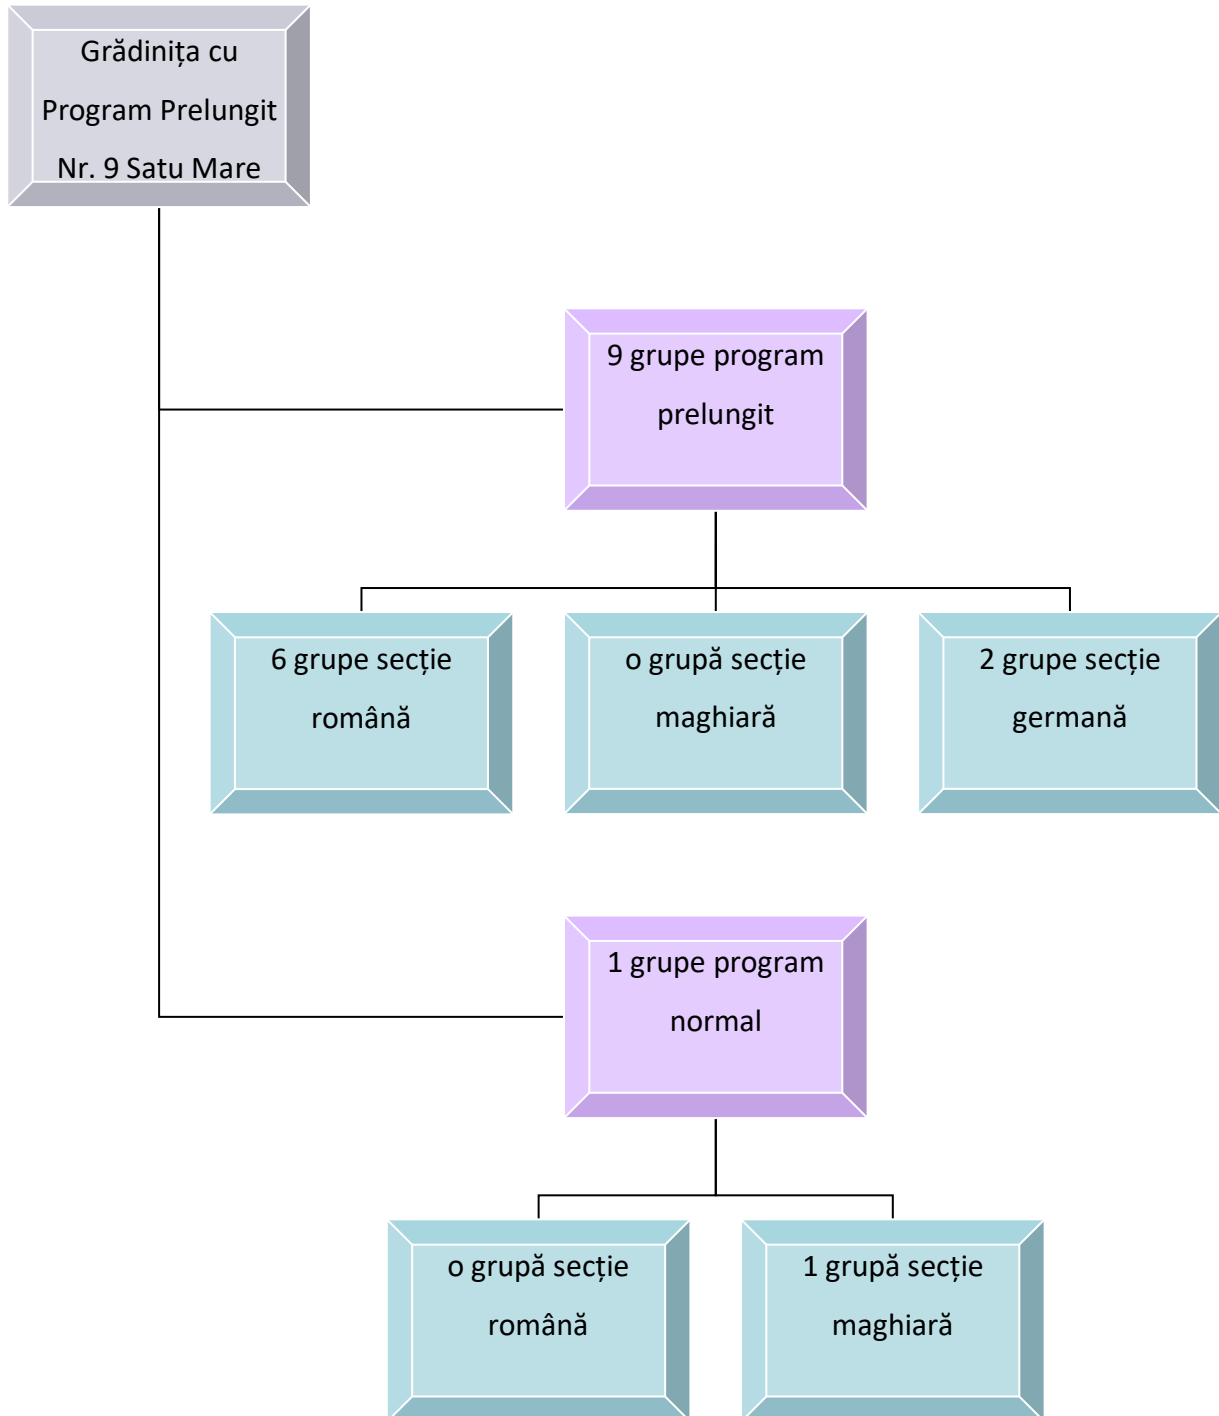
Grădinița cu Program Prelungit Nr. 9 Satu Mare

9 grupe program prelungit

6 grupe secție română

o grupă secție maghiară

2 grupe secție germană

1 grupe program normal

o grupă secție română

1 grupă secție maghiară